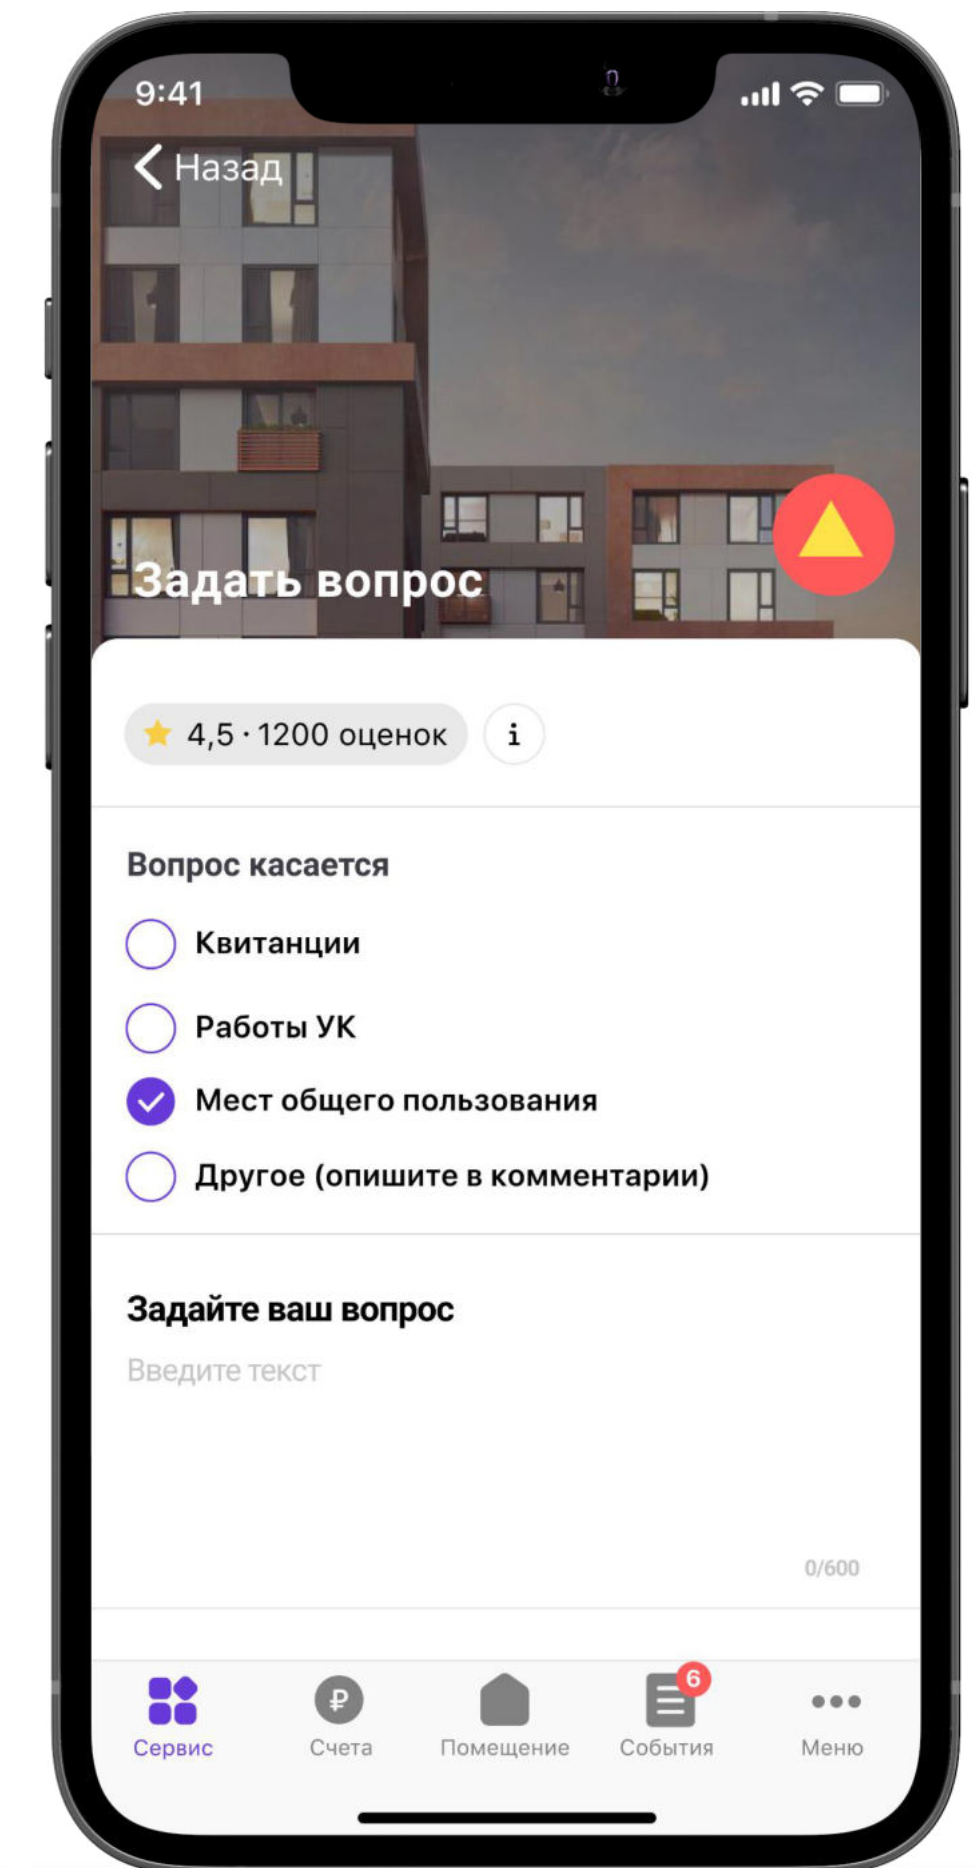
9:41

Назад

Задать вопрос

4,5 · 1200 оценок

i

Вопрос касается

Квитанции

Работы УК

Мест общего пользования

Другое (опишите в комментарии)

Задайте ваш вопрос

Введите текст

0/600

Сервис

₽

Счета

Помещение

6

События

Меню